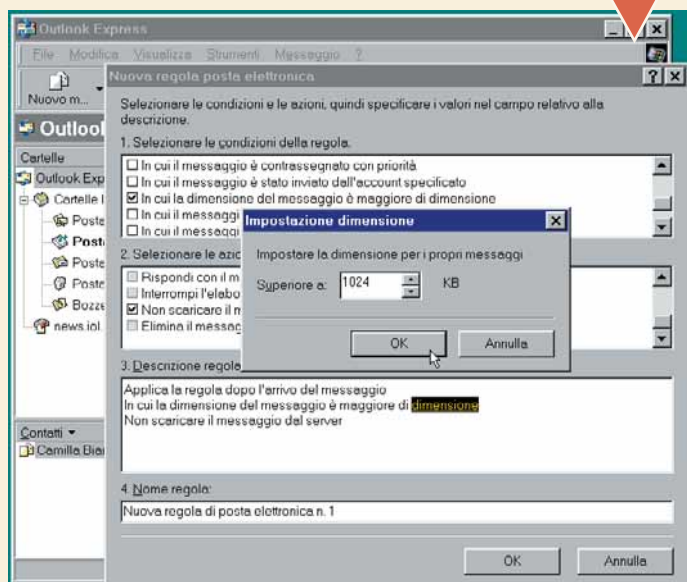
Outlook Express

File Modifica Visualizza Strumenti Messaggio ?

Nuovo m...

Outlook

Cartelle

Outlook Exp

Cartelle l

Poste

Posta

Poste

Poste

Bozze

news.iol.

Contatti ▾

Camilla Bia

Nuova regola posta elettronica

Selezionare le condizioni e le azioni, quindi specificare i valori nel campo relativo alla descrizione.

1. Selezionare le condizioni della regola.

☐ In cui il messaggio è contrassegnato con priorità
☐ In cui il messaggio è stato inviato dall'account specificato
☑ In cui la dimensione del messaggio è maggiore di dimensione
☐ In cui il messaggi
☐ In cui il messaggi

2. Selezionare le azio

☐ Rispondi con il m
☐ Interrompi l'elabo
☑ Non scaricare il m
☐ Elimina il messag

3. Descrizione regola

Applica la regola dopo l'arrivo del messaggio
In cui la dimensione del messaggio è maggiore di dimensione
Non scaricare il messaggio dal server

4. Nome regola:

Nuova regola di posta elettronica n. 1

OK Annulla

Impostazione dimensione

Impostare la dimensione per i propri messaggi

Superiore a: 1024 KB

OK Annulla